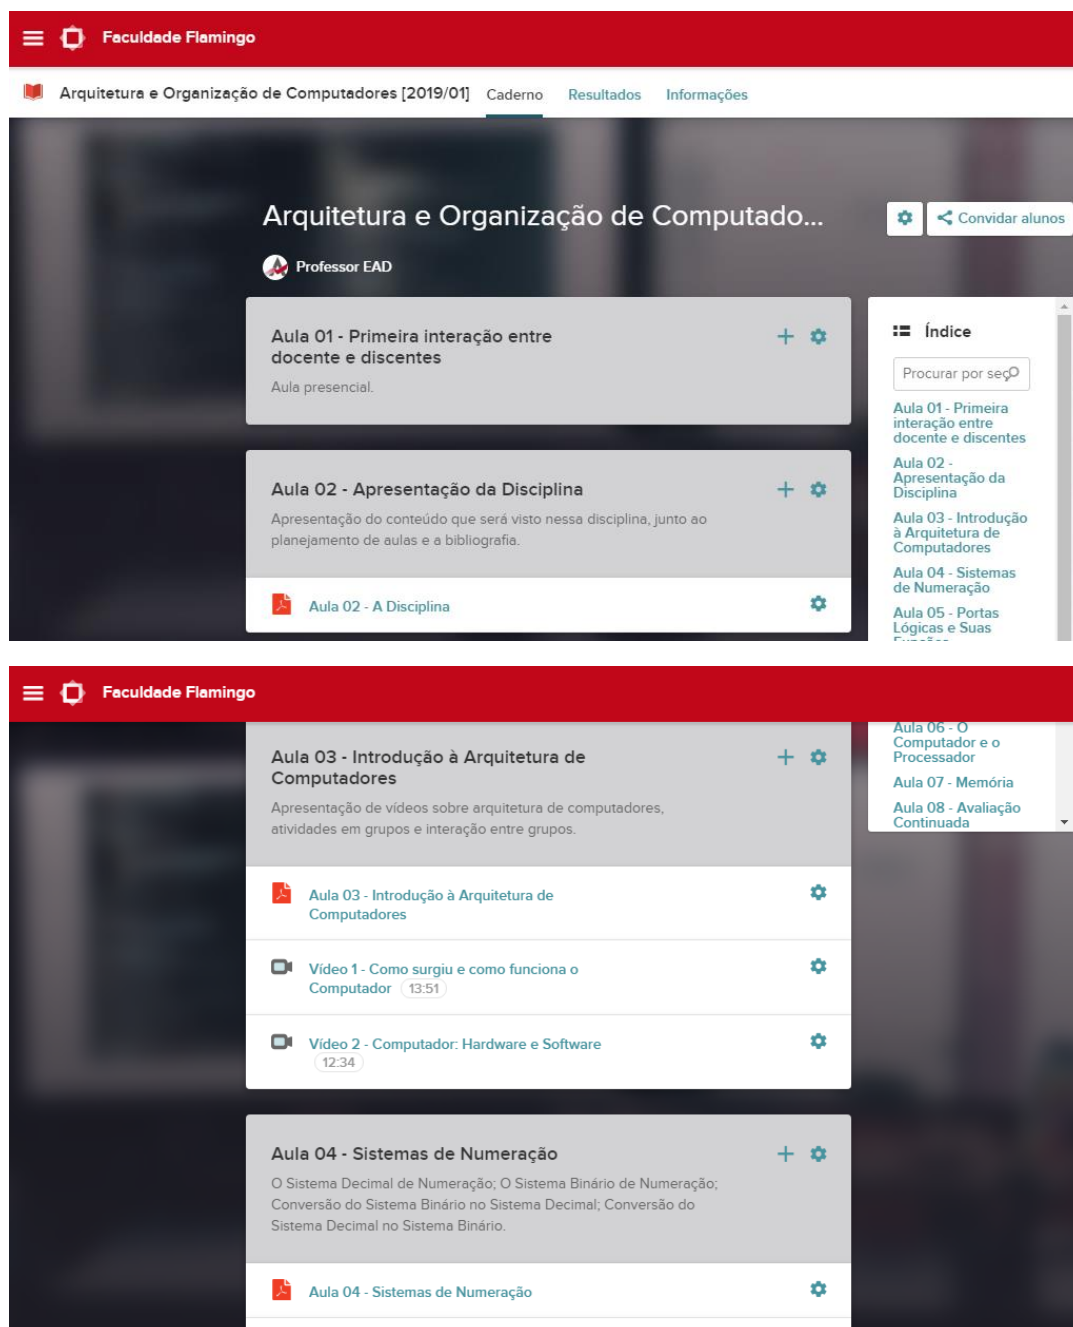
Faculdade Flamingo

Arquitetura e Organização de Computadores [2019/01] Caderno Resultados Informações

Arquitetura e Organização de Computado...

Convidar alunos

Professor EAD

Aula 01 - Primeira interação entre docente e discentes

Aula presencial.

Aula 02 - Apresentação da Disciplina

Apresentação do conteúdo que será visto nessa disciplina, junto ao planejamento de aulas e a bibliografia.

Aula 02 - A Disciplina

Índice

Procurar por seç

Aula 01 - Primeira interação entre docente e discentes

Aula 02 - Apresentação da Disciplina

Aula 03 - Introdução à Arquitetura de Computadores

Aula 04 - Sistemas de Numeração

Aula 05 - Portas Lógicas e Suas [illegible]

Faculdade Flamingo

Aula 06 - O Computador e o Processador

Aula 07 - Memória

Aula 08 - Avaliação Continuada

Aula 03 - Introdução à Arquitetura de Computadores

Apresentação de vídeos sobre arquitetura de computadores, atividades em grupos e interação entre grupos.

Aula 03 - Introdução à Arquitetura de Computadores

Vídeo 1 - Como surgiu e como funciona o Computador 13:51

Vídeo 2 - Computador: Hardware e Software 12:34

Aula 04 - Sistemas de Numeração

O Sistema Decimal de Numeração; O Sistema Binário de Numeração; Conversão do Sistema Binário no Sistema Decimal; Conversão do Sistema Decimal no Sistema Binário.

Aula 04 - Sistemas de Numeração